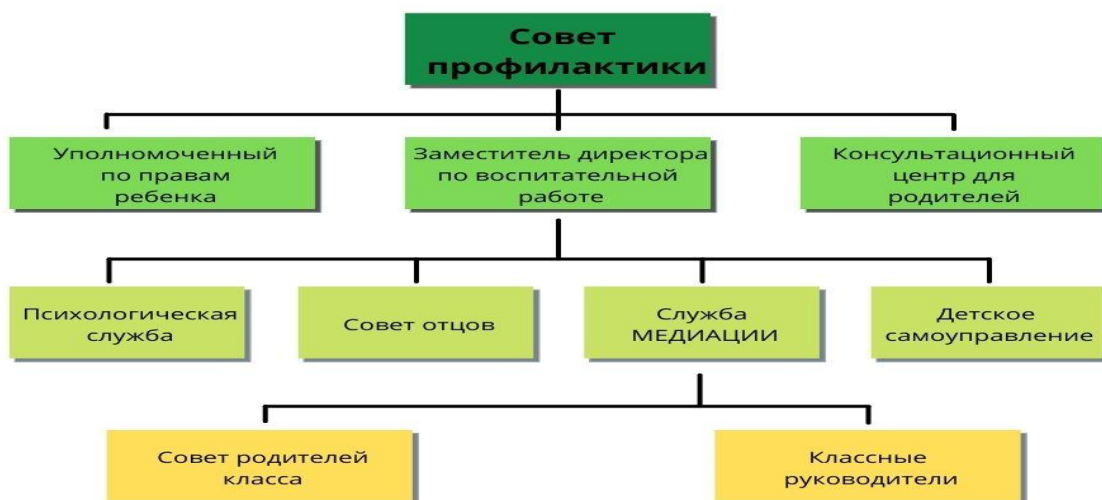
Совет профилактики

Уполномоченный по правам ребенка

Заместитель директора по воспитательной работе

Консультационный центр для родителей

Психологическая служба

Совет отцов

Служба МЕДИАЦИИ

Детское самоуправление

Совет родителей класса

Классные руководители